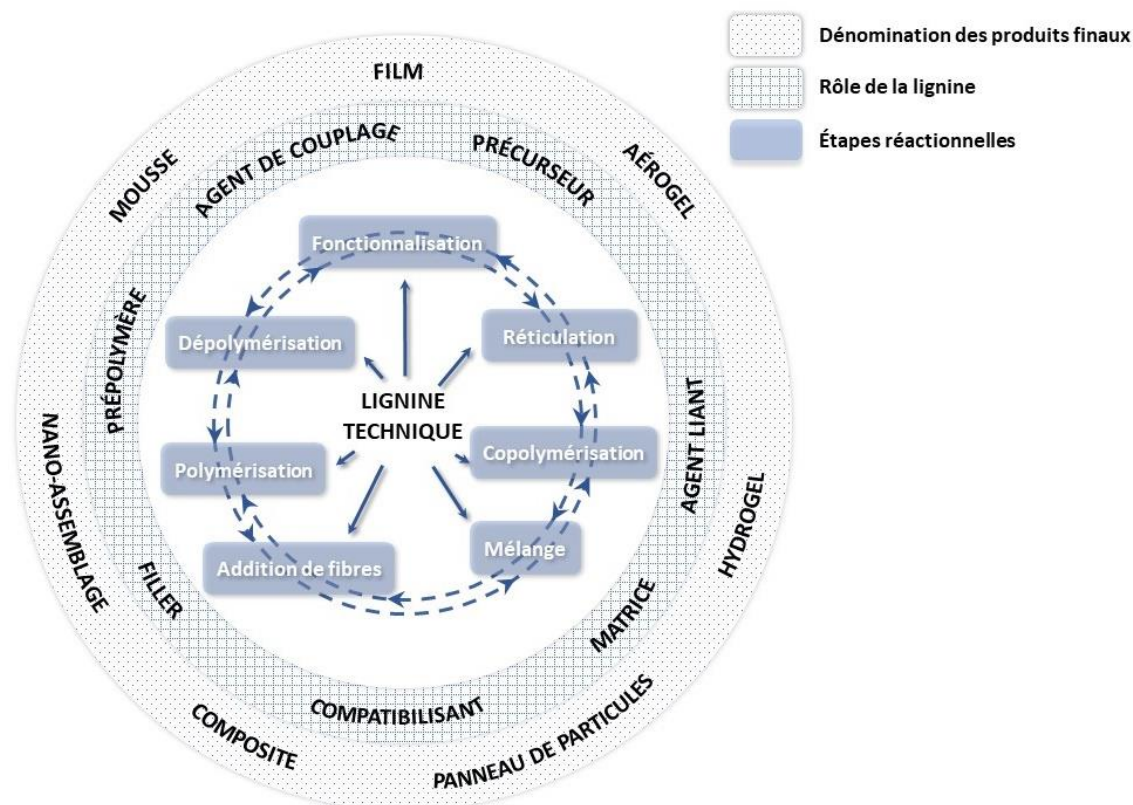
Dénomination des produits finaux

Rôle de la lignine

Étapes réactionnelles

FILM

AÉROGEL

HYDROGEL

PANNEAU DE PARTICULES

COMPOSITE

NANO-ASSEMBLAGE

MOUSSE

AGENT DE COUPLAGE

PRÉCURSEUR

AGENT LIANT

MATRICE

COMPATIBILISANT

FILLER

PRÉPOLYMÈRE

Fonctionnalisation

Réticulation

Copolymérisation

Mélange

Addition de fibres

Polymérisation

Dépolymérisation

LIGNINE TECHNIQUE